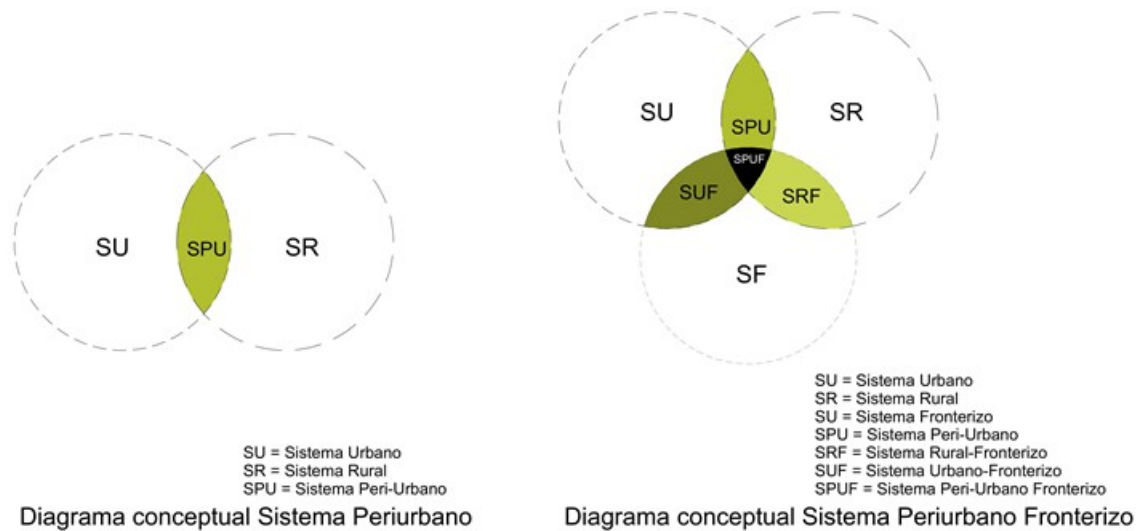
SU

SPU

SR

SU = Sistema Urbano
SR = Sistema Rural
SPU = Sistema Peri-Urbano

Diagrama conceptual Sistema Periurbano

SU

SPU

SR

SPUF

SUF

SRF

SF

SU = Sistema Urbano
SR = Sistema Rural
SU = Sistema Fronterizo
SPU = Sistema Peri-Urbano
SRF = Sistema Rural-Fronterizo
SUF = Sistema Urbano-Fronterizo
SPUF = Sistema Peri-Urbano Fronterizo

Diagrama conceptual Sistema Periurbano Fronterizo